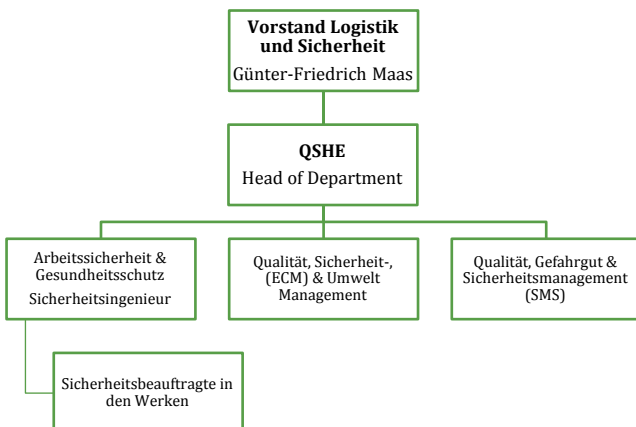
Vorstand Logistik und Sicherheit
Günter-Friedrich Maas

QSHE
Head of Department

Arbeitssicherheit & Gesundheitsschutz
Sicherheitsingenieur

Qualität, Sicherheit-, (ECM) & Umwelt Management

Qualität, Gefahrgut & Sicherheitsmanagement (SMS)

Sicherheitsbeauftragte in den Werken